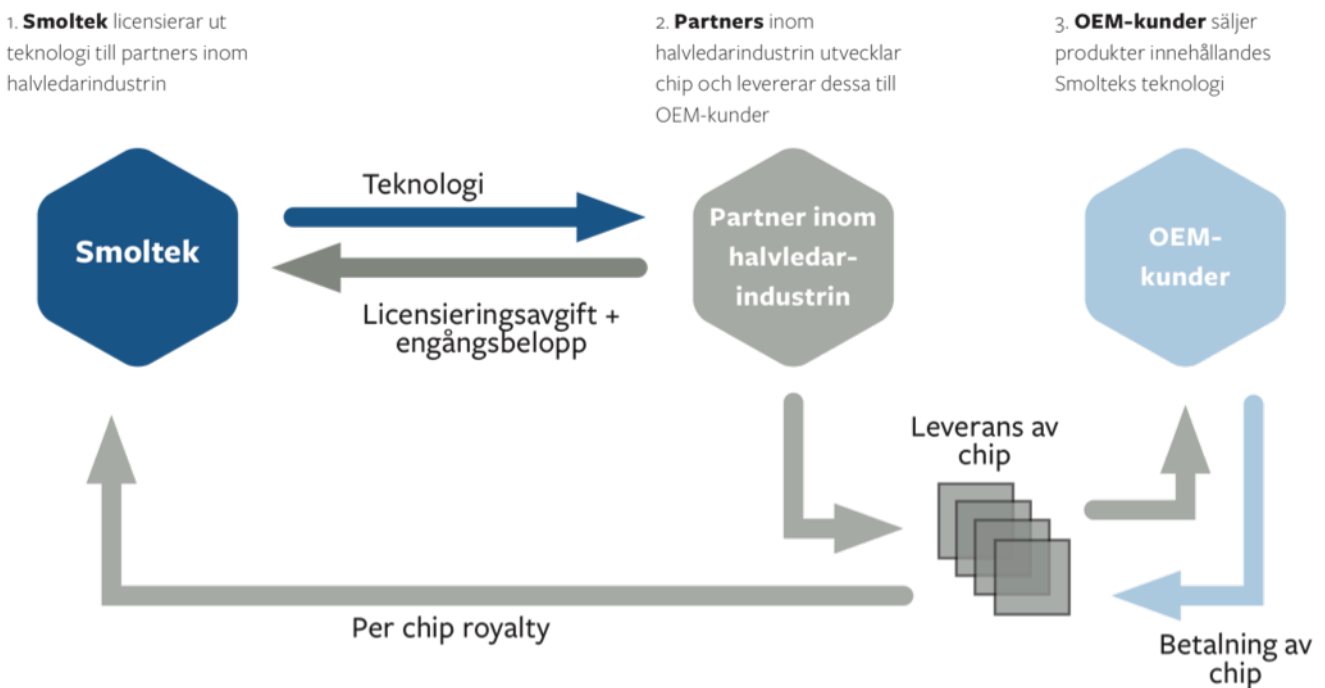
1. **Smoltek** licensierar ut teknologi till partners inom halvledarindustrin

2. **Partners** inom halvledarindustrin utvecklar chip och levererar dessa till OEM-kunder

3. **OEM-kunder** säljer produkter innehållandes Smolteks teknologi

Smoltek

Teknologi

Licensieringsavgift + engångsbelopp

Partner inom halvledarindustrin

OEM-kunder

Leverans av chip

Per chip royalty

Betalning av chip